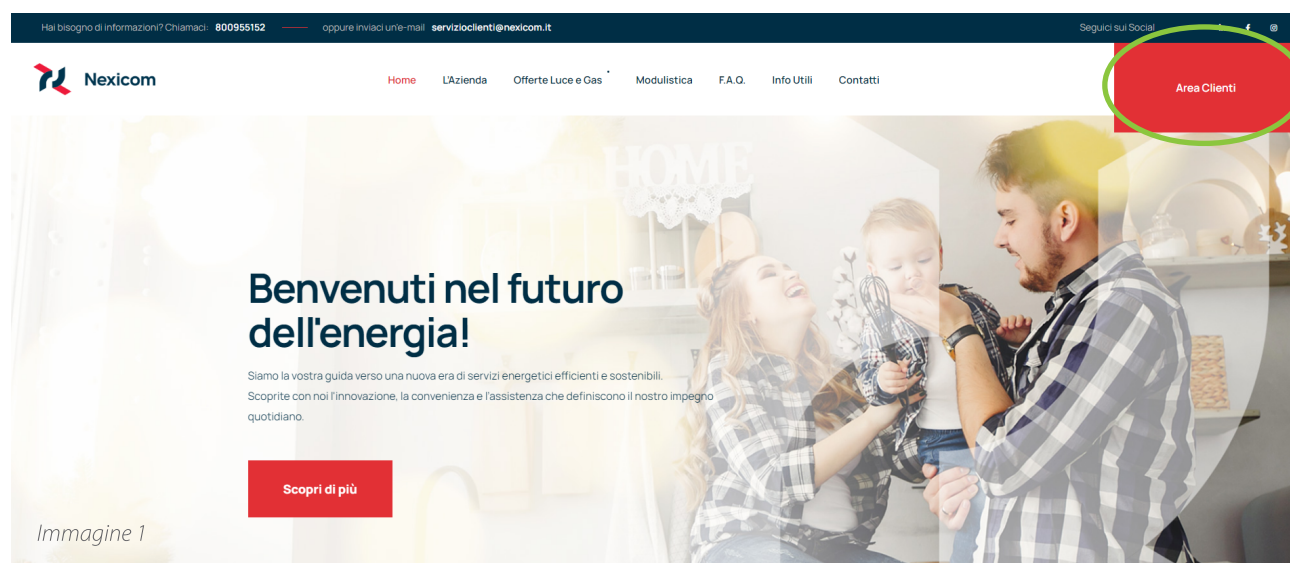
Hai bisogno di informazioni? Chiamaci: 800955152 oppure inviaci un'e-mail servizioclienti@nexicom.it Seguici sui Social

Nexicom

Home L'Azienda Offerte Luce e Gas Modulistica F.A.Q. Info Utili Contatti

Area Clienti

HOME

Benvenuti nel futuro dell'energia!

Siamo la vostra guida verso una nuova era di servizi energetici efficienti e sostenibili. Scoprite con noi l'innovazione, la convenienza e l'assistenza che definiscono il nostro impegno quotidiano.

Scopri di più

Immagine 1